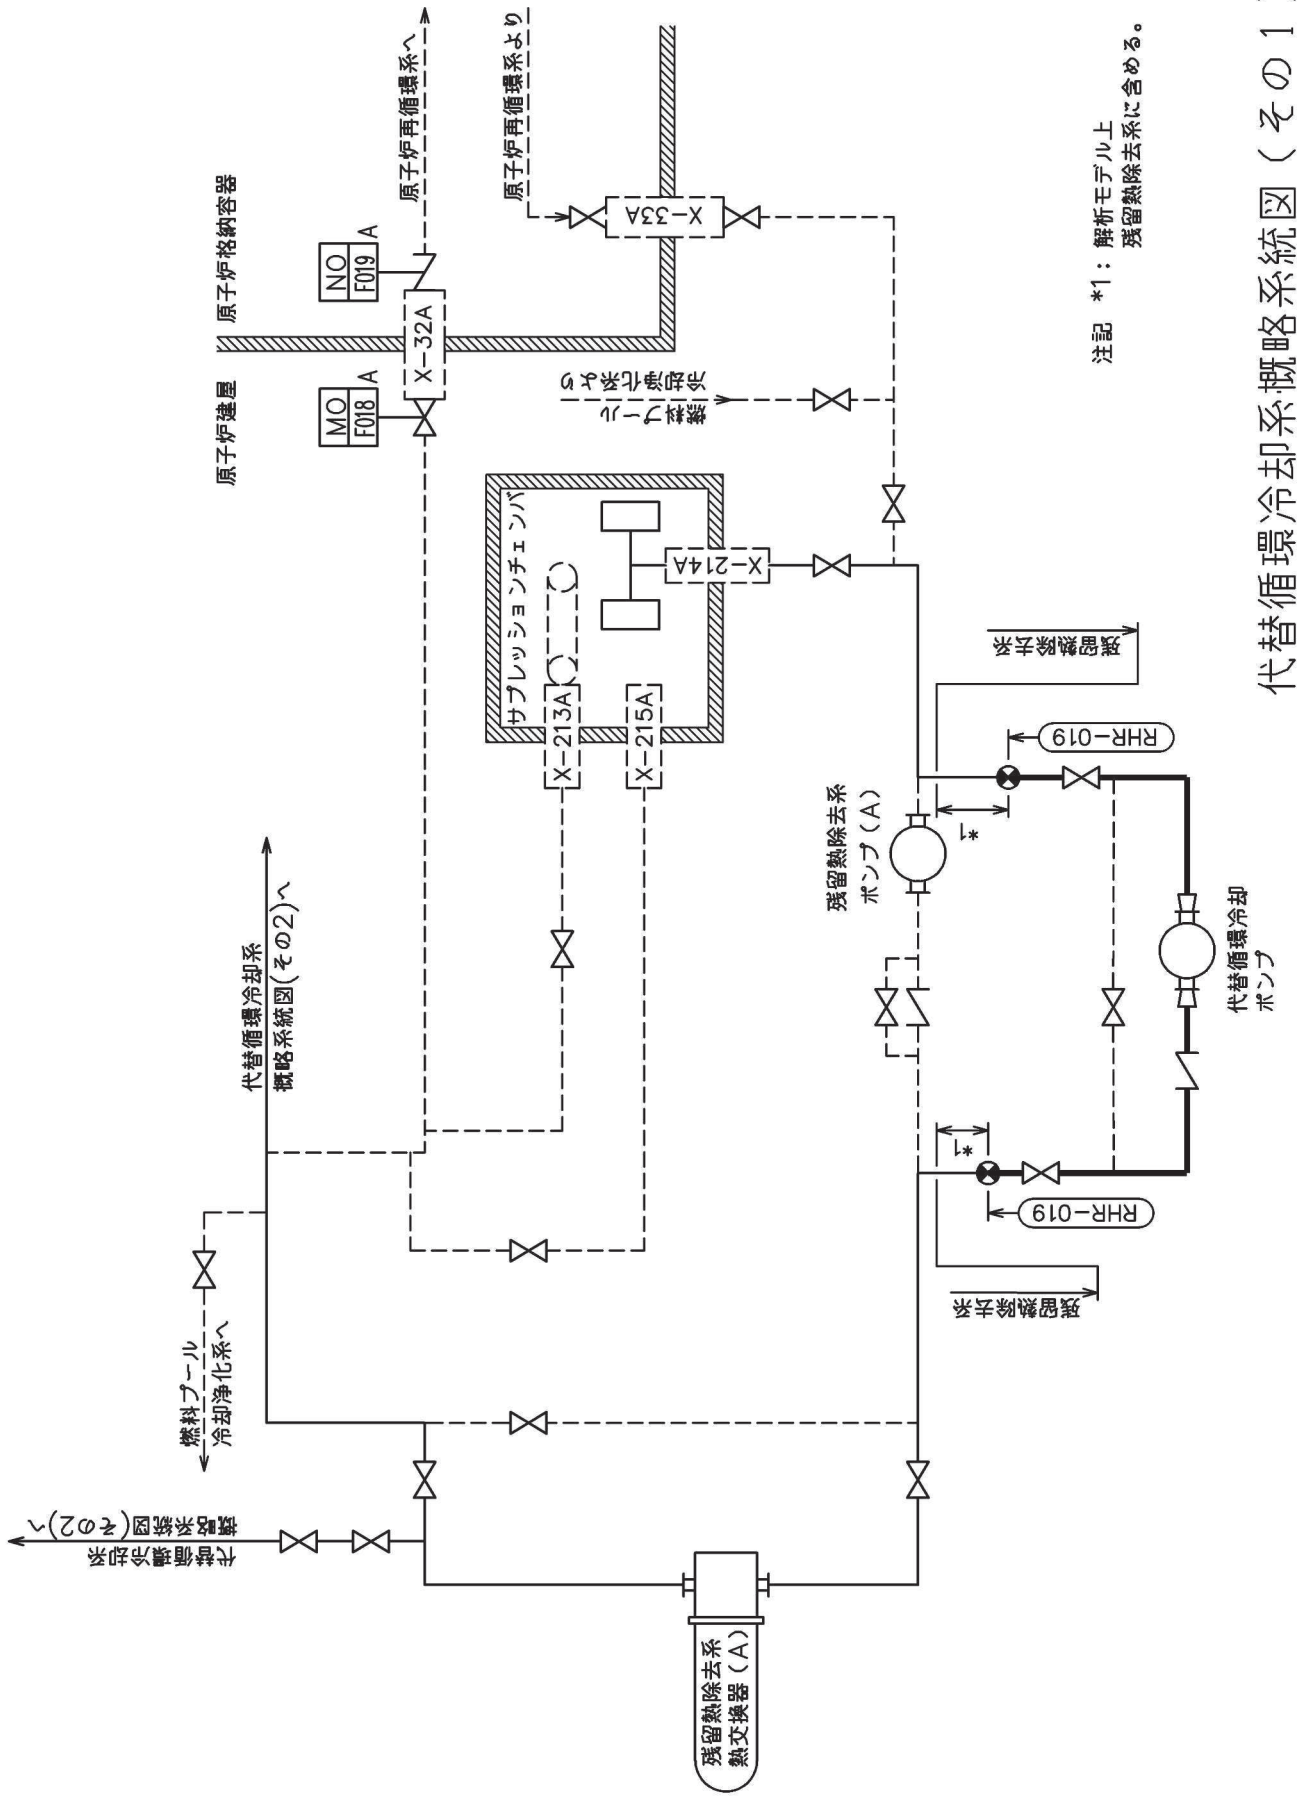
代替循環冷却系概略系統図（その1

注記 *1：解析モデル上
残留熱除去系に含める。

原子炉建屋

原子炉格納容器

MO
F018
A

NO
F019
A

X−32A

原子炉再循環系へ

原子炉再循環系より

X−33A

燃料プール冷却浄化系より

サプレッションチェンバ

X−213A

X−215A

X−214A

残留熱除去系

残留熱除去系

RHR−019

RHR−019

*1

*1

残留熱除去系ポンプ（A）

代替循環冷却ポンプ

代替循環冷却系
概略系統図（その2）へ

燃料プール
冷却浄化系へ

原子炉補機冷却系
概略系統図（その2）へ

残留熱除去系
熱交換器（A）